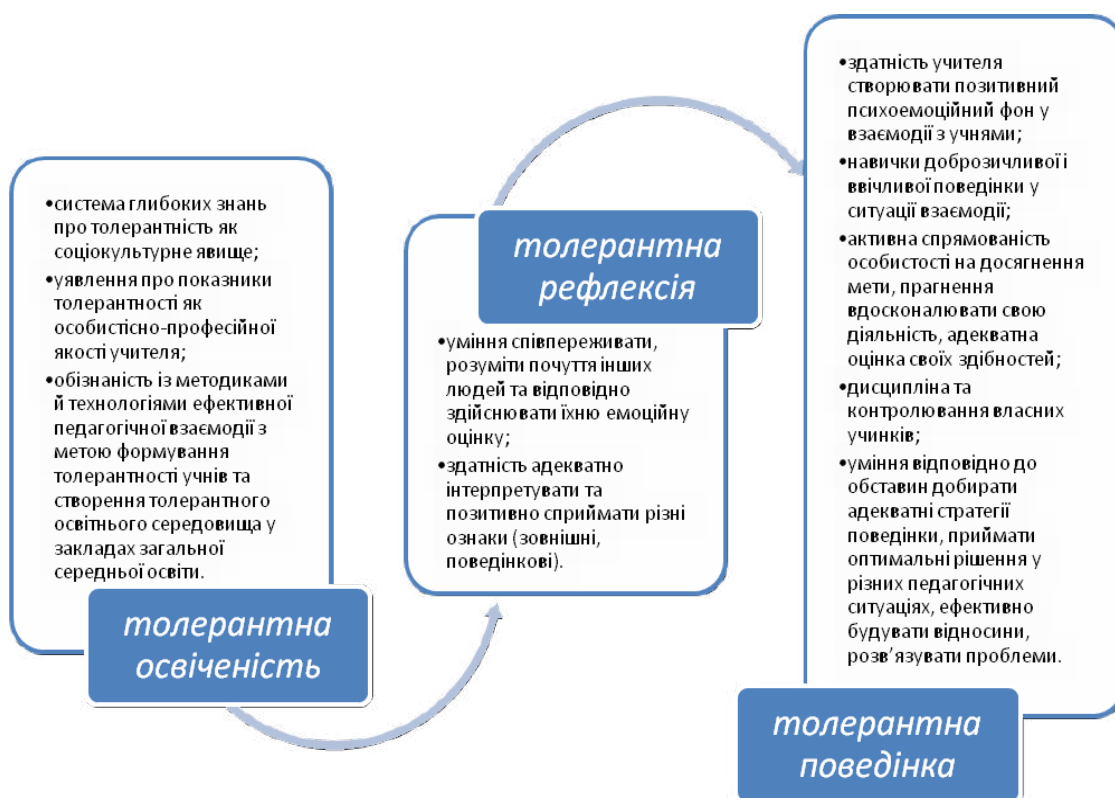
•система глибоких знань про толерантність як соціокультурне явище;
•уявлення про показники толерантності як особистісно-професійної якості учителя;
•обізнаність із методиками й технологіями ефективної педагогічної взаємодії з метою формування толерантності учнів та створення толерантного освітнього середовища у закладах загальної середньої освіти.

толерантна освіченість

толерантна рефлексія

•уміння співпереживати, розуміти почуття інших людей та відповідно здійснювати їхню емоційну оцінку;
•здатність адекватно інтерпретувати та позитивно сприймати різні ознаки (зовнішні, поведінкові).

•здатність учителя створювати позитивний психоемоційний фон у взаємодії з учнями;
•навички доброзичливої і ввічливої поведінки у ситуації взаємодії;
•активна спрямованість особистості на досягнення мети, прагнення вдосконалювати свою діяльність, адекватна оцінка своїх здібностей;
•дисципліна та контролювання власних учинків;
•уміння відповідно до обставин добирати адекватні стратегії поведінки, приймати оптимальні рішення у різних педагогічних ситуаціях, ефективно будувати відносини, розв'язувати проблеми.

толерантна поведінка